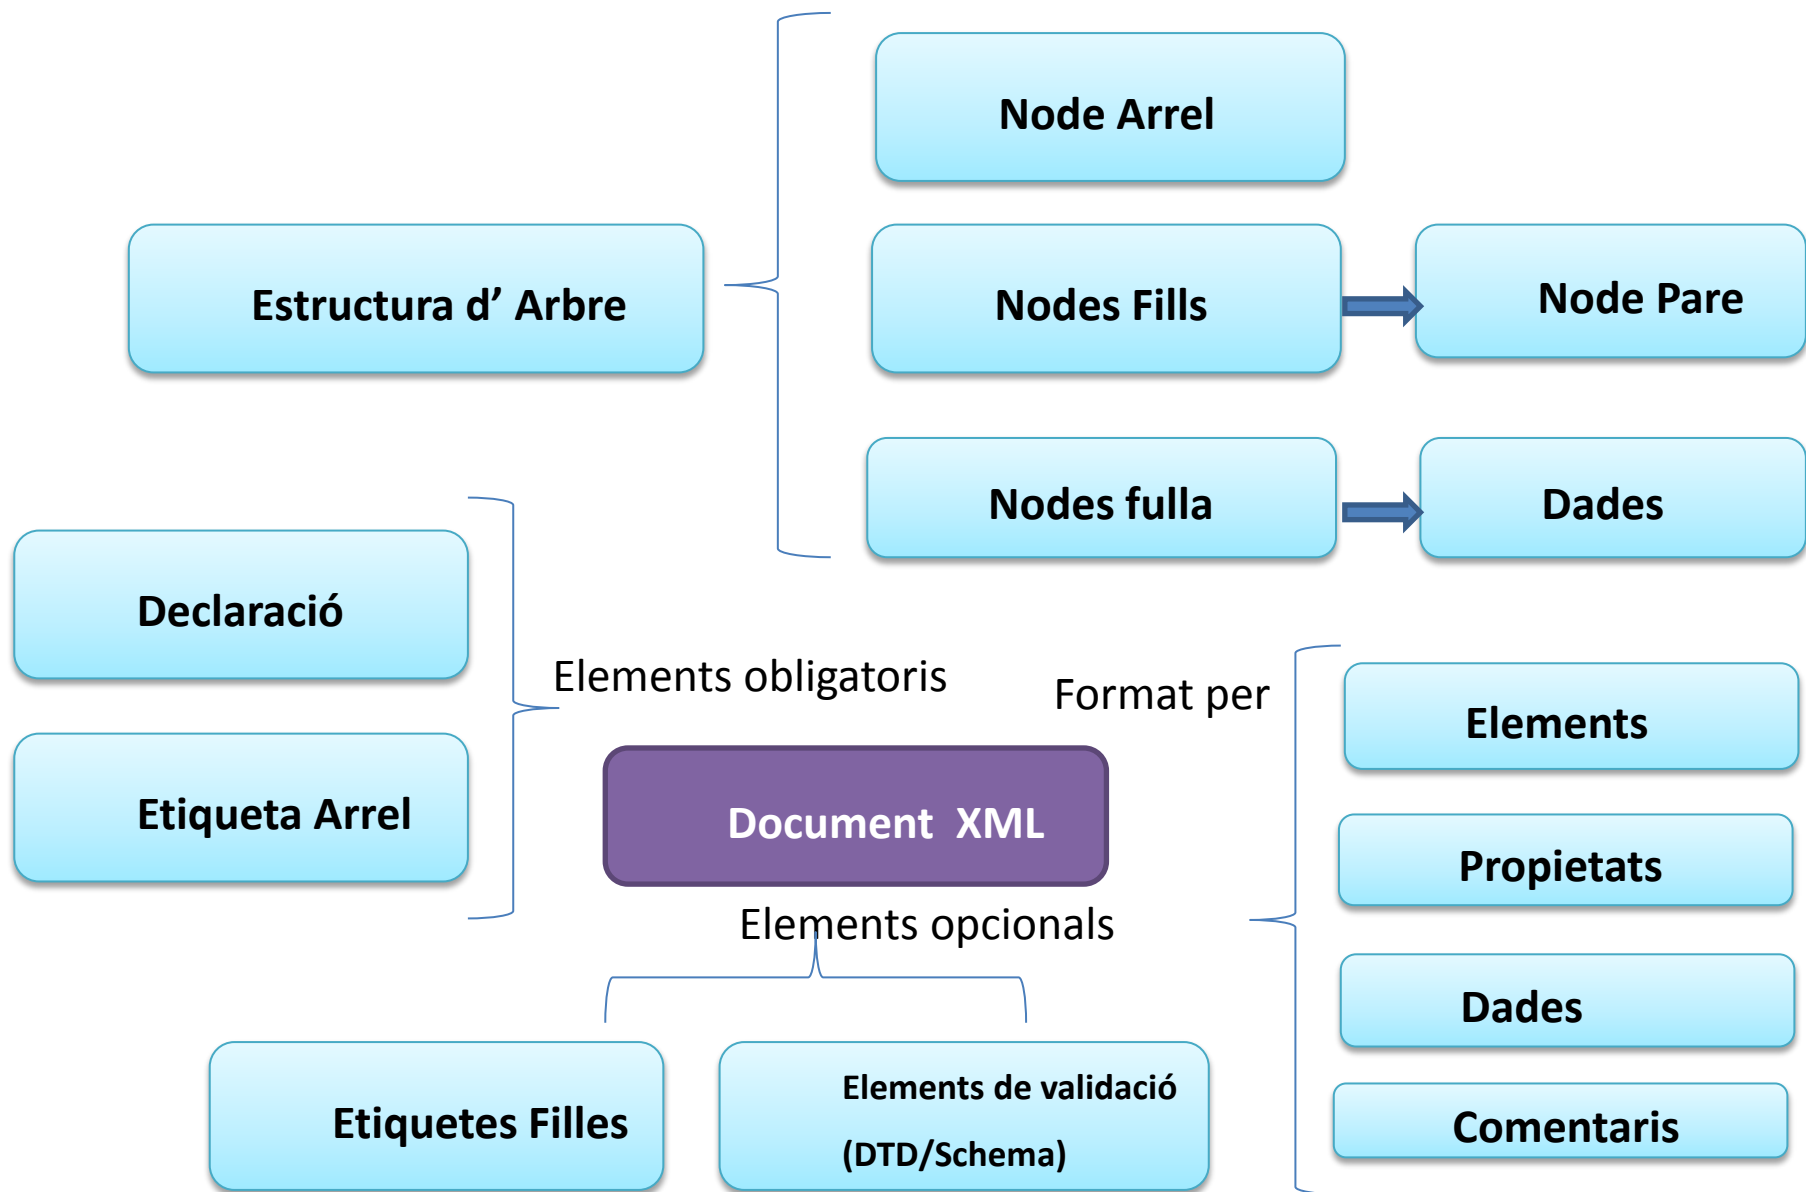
Node Arrel

Estructura d' Arbre

Nodes Fills

Node Pare

Nodes fulla

Dades

Declaració

Elements obligatoris

Format per

Elements

Etiqueta Arrel

Document XML

Propietats

Elements opcionals

Dades

Etiquetes Filles

Elements de validació (DTD/Schema)

Comentaris